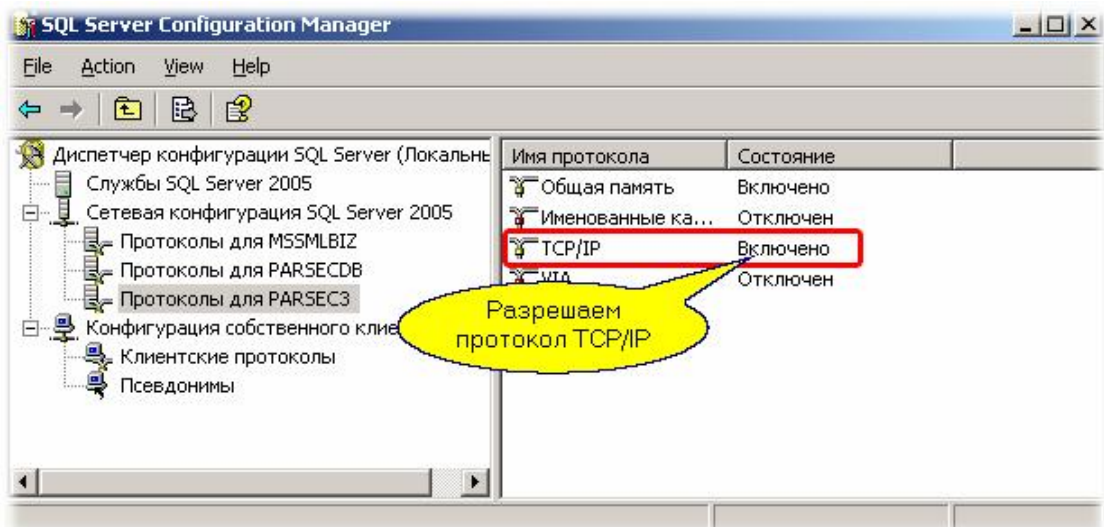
SQL Server Configuration Manager

File Action View Help

Диспетчер конфигурации SQL Server (Локальны
Службы SQL Server 2005
Сетевая конфигурация SQL Server 2005
Протоколы для MSSMLBIZ
Протоколы для PARSECDB
Протоколы для PARSEC3
Конфигурация собственного клие
Клиентские протоколы
Псевдонимы

| Имя протокола | Состояние |
|---|---|
| Общая память | Включено |
| Именованные ка... | Отключен |
| TCP/IP | Включено |
| VIA | Отключен |

Разрешаем протокол TCP/IP